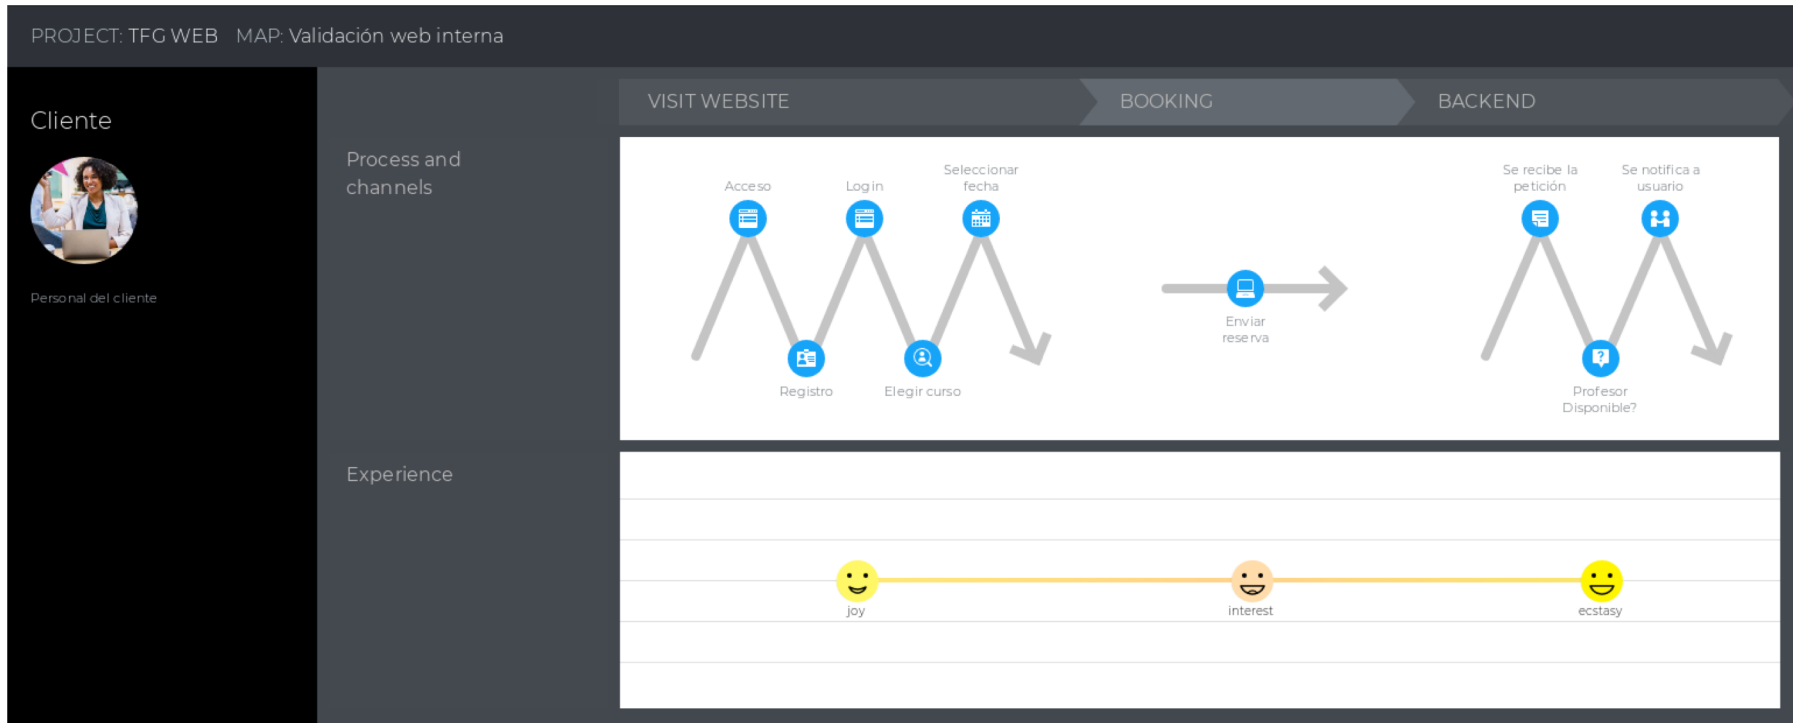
PROJECT: TFG WEB MAP: Validación web interna

Cliente

Personal del cliente

VISIT WEBSITE

BOOKING

BACKEND

Process and channels

Acceso

Log in

Seleccionar fecha

Registro

Elegir curso

Enviar reserva

Se recibe la petición

Se notifica a usuario

Profesor Disponible?

Experience

joy

interest

ecstasy